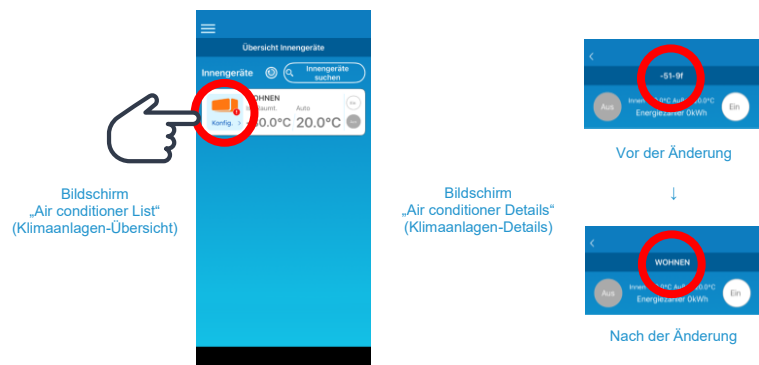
Übersicht Innengeräte

Innengeräte

Innengeräte suchen

WOHNEN

Raumt.

Auto

Konfig.

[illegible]0.0°C

20.0°C

Ein

Bildschirm „Air conditioner List“ (Klimaanlagen-Übersicht)

Bildschirm „Air conditioner Details“ (Klimaanlagen-Details)

<

-51-9f

Aus

Innen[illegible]0°C Auß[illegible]0.0°C

Energiezähler 0kWh

Ein

Vor der Änderung

↓

<

WOHNEN

Aus

Innen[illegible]0°C Auß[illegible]0.0°C

Energiezähler 0kWh

Ein

Nach der Änderung